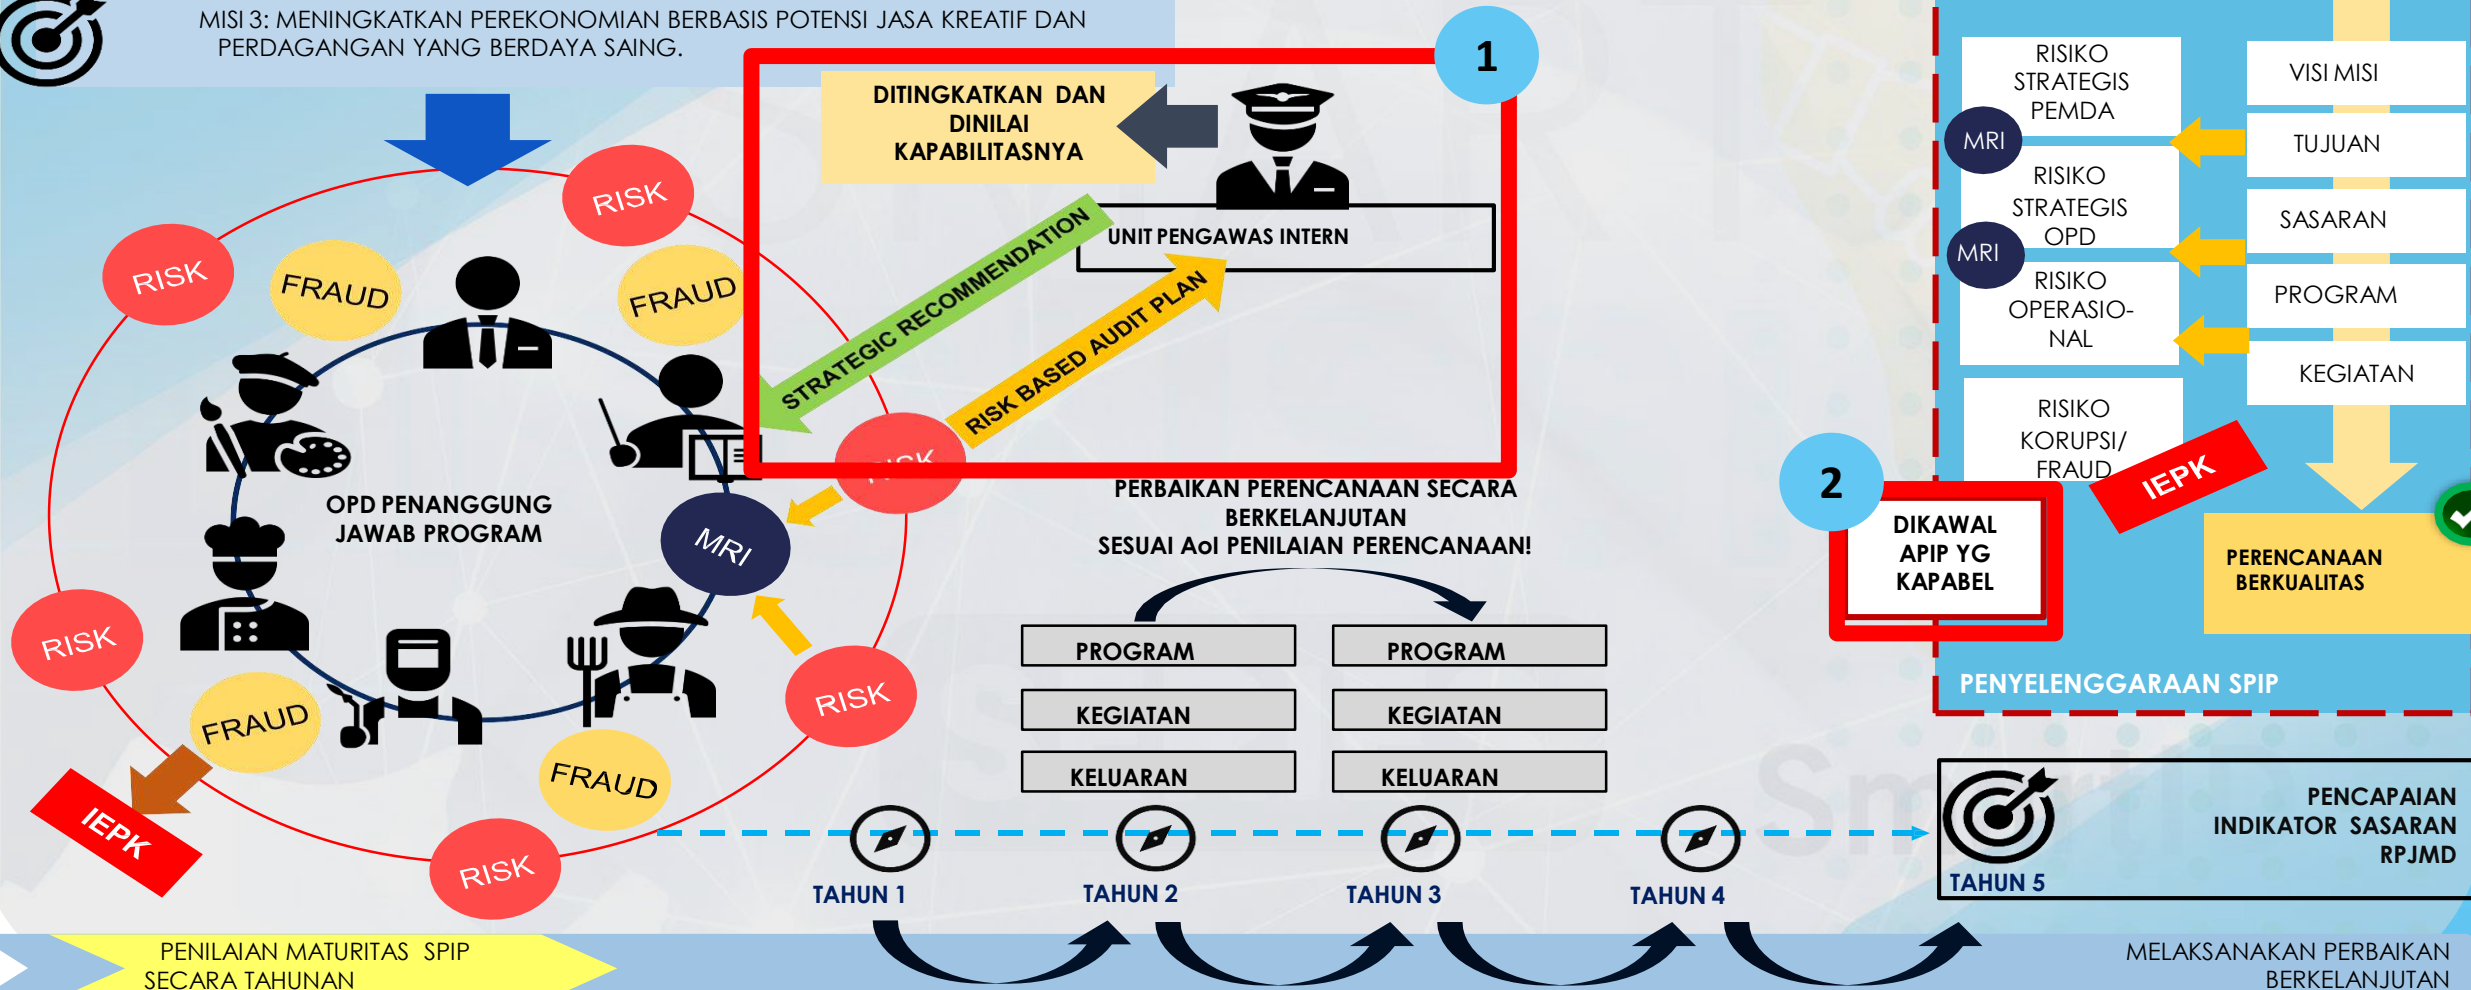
MISI 3: MENINGKATKAN PEREKONOMIAN BERBASIS POTENSI JASA KREATIF DAN PERDAGANGAN YANG BERDAYA SAING.

1

DITINGKATKAN DAN DINILAI KAPABILITASNYA

UNIT PENGAWAS INTERN

STRATEGIC RECOMMENDATION

RISK BASED AUDIT PLAN

RISK

RISK

FRAUD

FRAUD

OPD PENANGGUNG JAWAB PROGRAM

MRI

RISK

RISK

FRAUD

FRAUD

RISK

RISK

IEPK

PERBAIKAN PERENCANAAN SECARA BERKELANJUTAN
SESUAI AoI PENILAIAN PERENCANAAN!

| PROGRAM | PROGRAM |
|---|---|
| KEGIATAN | KEGIATAN |
| KELUARAN | KELUARAN |

TAHUN 1
TAHUN 2
TAHUN 3
TAHUN 4

RISIKO STRATEGIS PEMDA

MRI

RISIKO STRATEGIS OPD

MRI

RISIKO OPERASIONAL

RISIKO KORUPSI/ FRAUD

VISI MISI
TUJUAN
SASARAN
PROGRAM
KEGIATAN

2

DIKAWAL APIP YG KAPABEL

IEPK

PERENCANAAN BERKUALITAS

PENYELENGGARAAN SPIP

PENCAPAIAN INDIKATOR SASARAN RPJMD

TAHUN 5

PENILAIAN MATURITAS SPIP SECARA TAHUNAN

MELAKSANAKAN PERBAIKAN BERKELANJUTAN